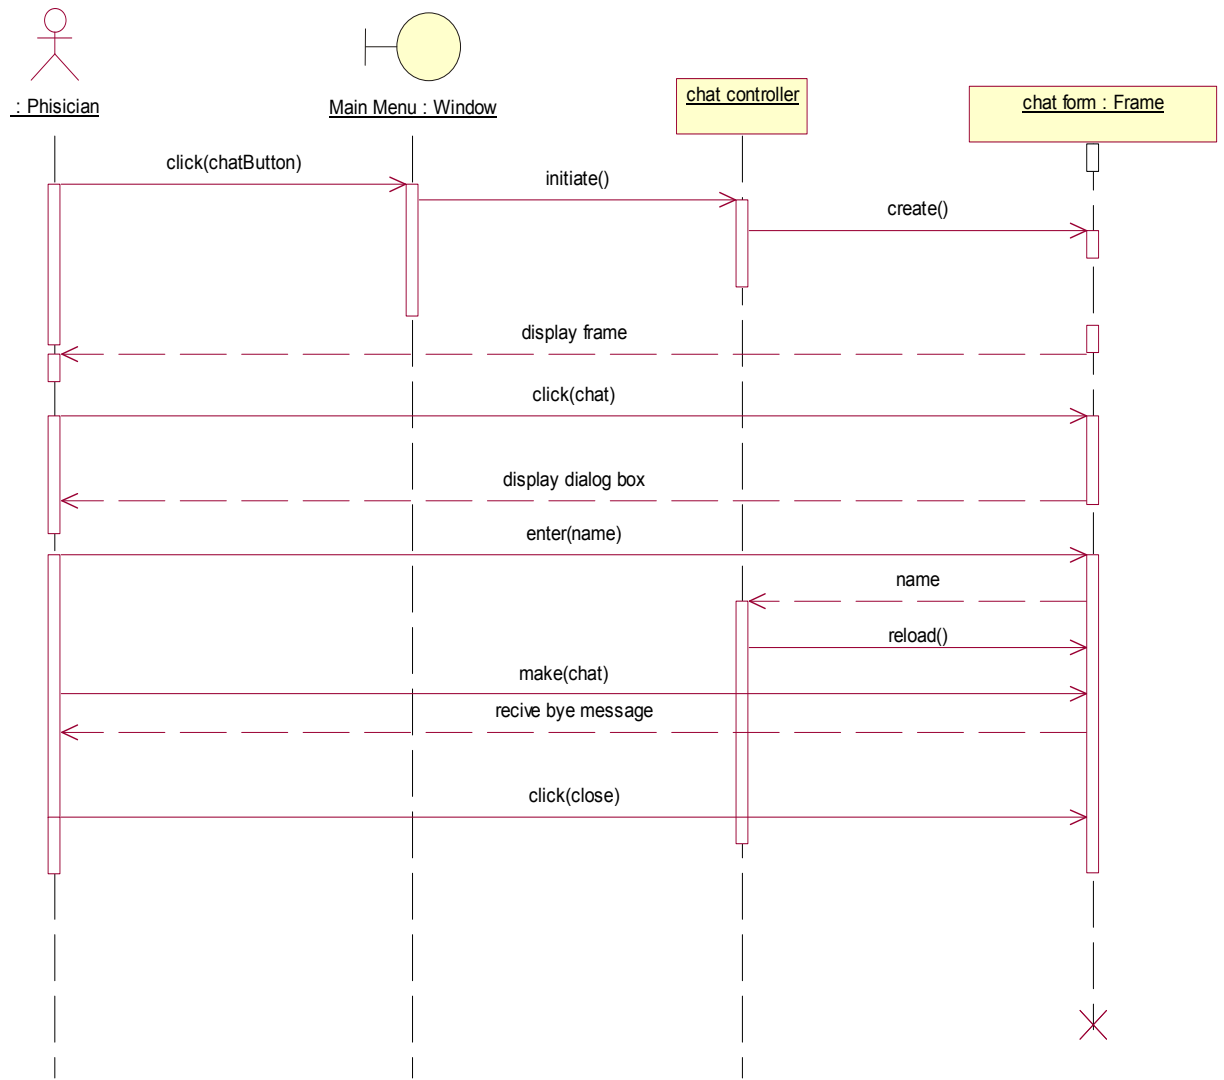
: Phisician

Main Menu : Window

chat controller

chat form : Frame

click(chatButton)

initiate()

create()

display frame

click(chat)

display dialog box

enter(name)

name

reload()

make(chat)

recive bye message

click(close)